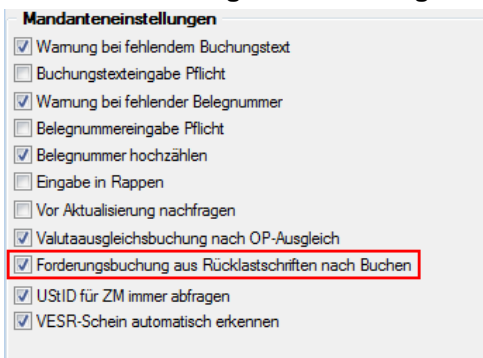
Mandanteneinstellungen
Warnung bei fehlendem Buchungstext
Buchungstexteingabe Pflicht
Warnung bei fehlender Belegnummer
Belegnummereingabe Pflicht
Belegnummer hochzählen
Eingabe in Rappen
Vor Aktualisierung nachfragen
Valutaausgleichsbuchung nach OP-Ausgleich
Forderungsbuchung aus Rücklastschriften nach Buchen
UStID für ZM immer abfragen
VESR-Schein automatisch erkennen